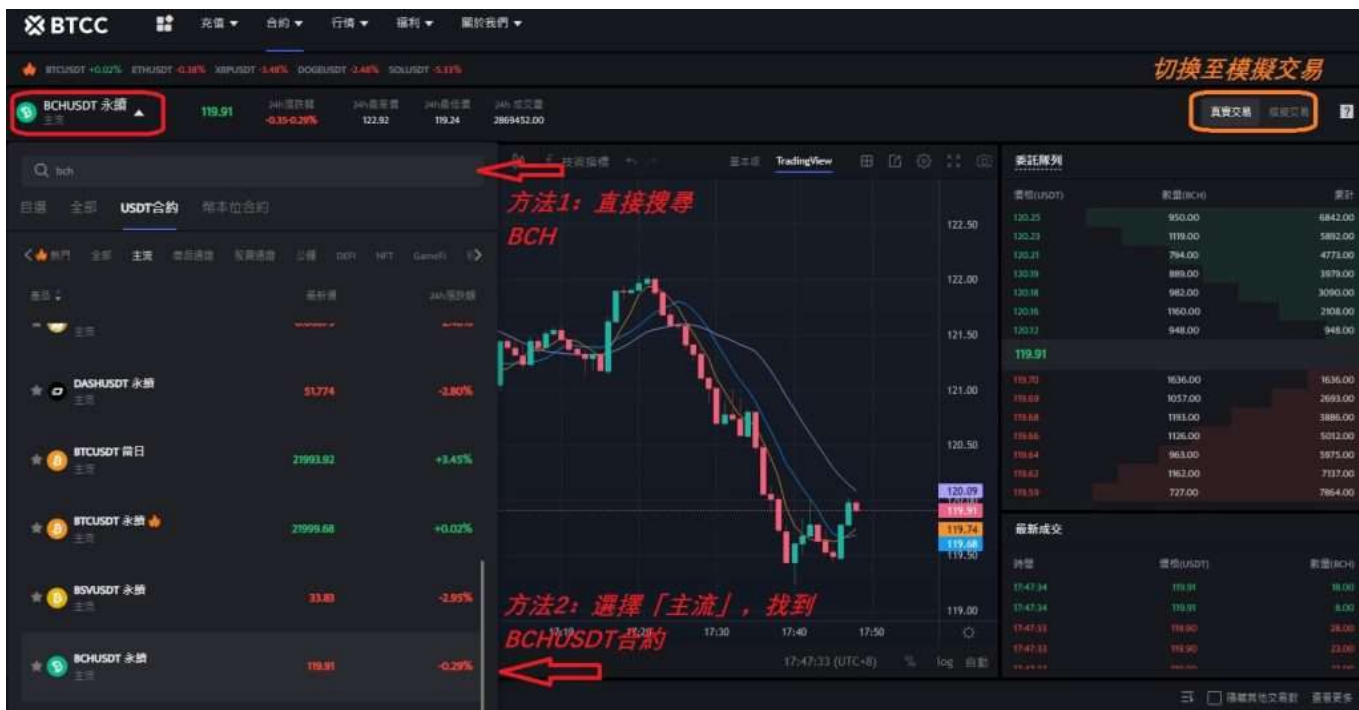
BTCC 充值 合約 行情 福利 關於我們

BTCUSDT +0.02% ETHUSDT -0.38% XRPUSDT -1.48% DOGEUSDT -2.48% SOLUSDT -3.33%

切換至模擬交易

BCHUSDT 永續 主流 119.91 24h漲跌幅 -0.35-0.29% 24h最高價 122.92 24h最低價 119.24 24h成交量 2869452.00

真實交易 模擬交易

Q bch

方法1：直接搜尋 BCH

自選 全部 USDT合約 幣本位合約

熱門 全部 主流 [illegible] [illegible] 公鏈 DEFI NFT GameFi

幣種 最新價 24h漲跌幅

DASHUSDT 永續 主流 51.774 -2.80%

BTCUSDT 當日 主流 21993.92 +3.45%

BTCUSDT 永續 主流 21999.68 +0.02%

BSVUSDT 永續 主流 33.83 -2.95%

BCHUSDT 永續 主流 119.91 -0.29%

方法2：選擇「主流」，找到 BCHUSDT合約

技術指標 TradingView

122.50 122.00 121.50 121.00 120.50 120.09 119.91 119.74 119.68 119.50 119.00

17:10 17:20 17:30 17:40 17:50

17:47:33 (UTC+8) % log 自動

委託隊列

價格(USDT) 數量(BCH) 累計

| 價格(USDT) | 數量(BCH) | 累計 |
|---|---|---|
| 120.25 | 950.00 | 6842.00 |
| 120.23 | 1119.00 | 5892.00 |
| 120.21 | 794.00 | 4773.00 |
| 120.19 | 889.00 | 3979.00 |
| 120.18 | 982.00 | 3090.00 |
| 120.16 | 1160.00 | 2108.00 |
| 120.12 | 948.00 | 948.00 |
| 119.91 | | |
| 119.70 | 1636.00 | 1636.00 |
| 119.69 | 1057.00 | 2693.00 |
| 119.68 | 1193.00 | 3886.00 |
| 119.66 | 1126.00 | 5012.00 |
| 119.64 | 963.00 | 5975.00 |
| 119.62 | 1162.00 | 7137.00 |
| 119.59 | 727.00 | 7864.00 |

最新成交

| 時間 | 價格(USDT) | 數量(BCH) |
|---|---|---|
| 17:47:34 | 119.91 | 18.00 |
| 17:47:34 | 119.91 | 8.00 |
| 17:47:33 | 119.90 | 28.00 |
| 17:47:33 | 119.90 | 23.00 |

隱藏其他交易對 查看更多